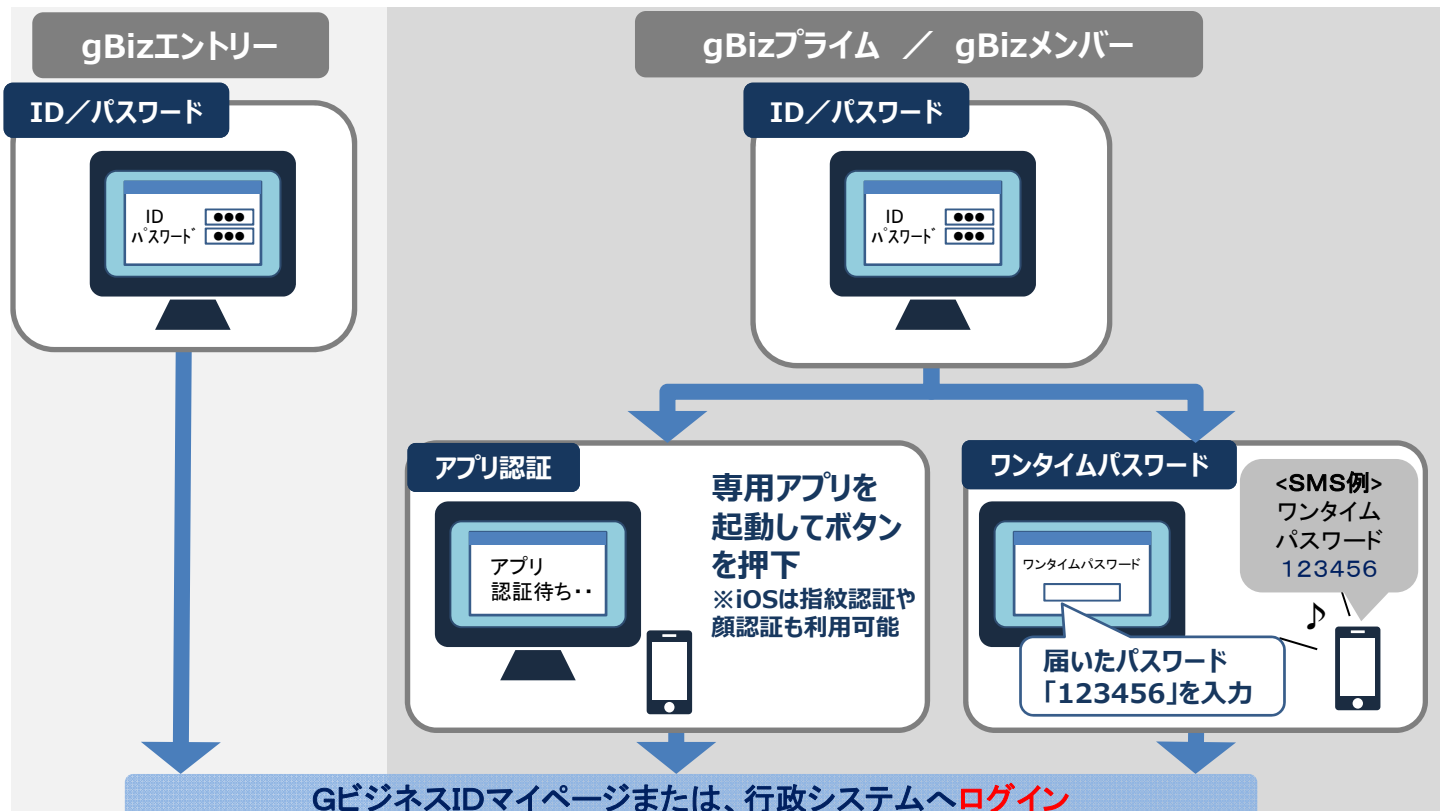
gBizエントリー

ID／パスワード

ID
ﾊﾟｽﾜｰﾄﾞ
●●●
●●●

gBizプライム ／ gBizメンバー

ID／パスワード

ID
ﾊﾟｽﾜｰﾄﾞ
●●●
●●●

アプリ認証

アプリ
認証待ち・・

専用アプリを起動してボタンを押下
※iOSは指紋認証や顔認証も利用可能

ワンタイムパスワード

<SMS例>
ワンタイム
パスワード
123456

ワンタイムパスワード

届いたパスワード
「123456」を入力

Gビジネスマイページまたは、行政システムへログイン